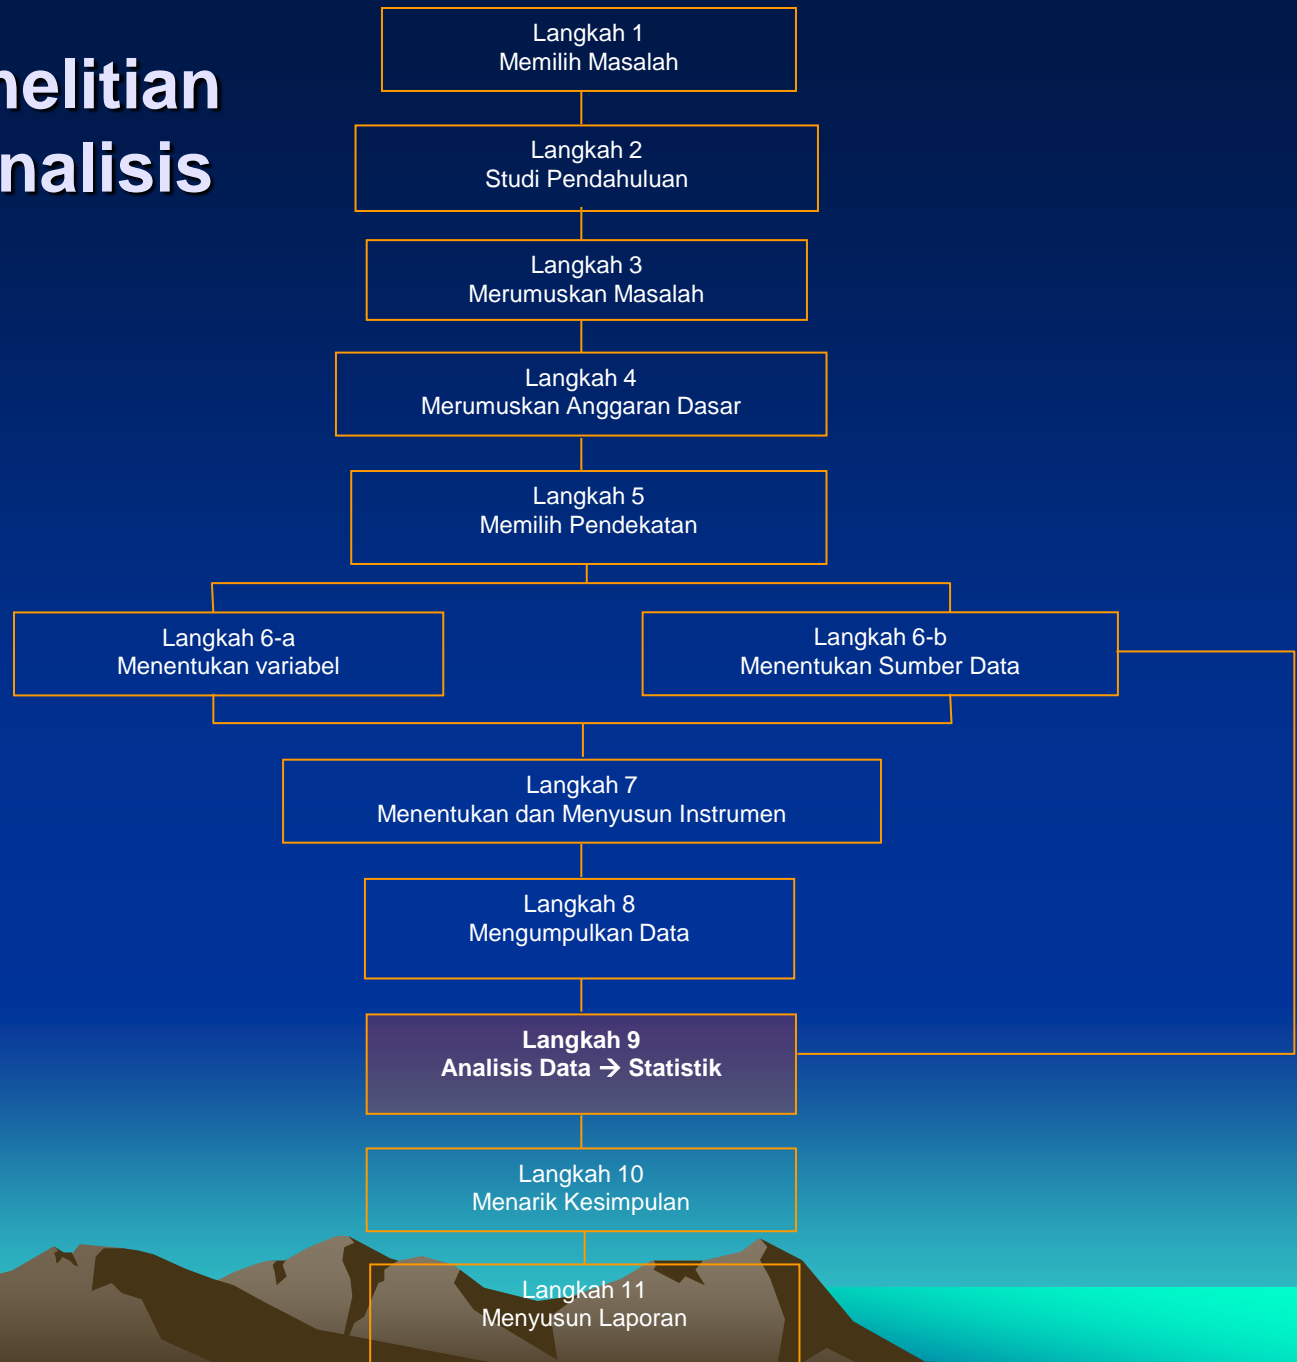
nelitian
nalisis

Langkah 1
Memilih Masalah

Langkah 2
Studi Pendahuluan

Langkah 3
Merumuskan Masalah

Langkah 4
Merumuskan Anggaran Dasar

Langkah 5
Memilih Pendekatan

Langkah 6-a
Menentukan variabel

Langkah 6-b
Menentukan Sumber Data

Langkah 7
Menentukan dan Menyusun Instrumen

Langkah 8
Mengumpulkan Data

Langkah 9
Analisis Data → Statistik

Langkah 10
Menarik Kesimpulan

Langkah 11
Menyusun Laporan